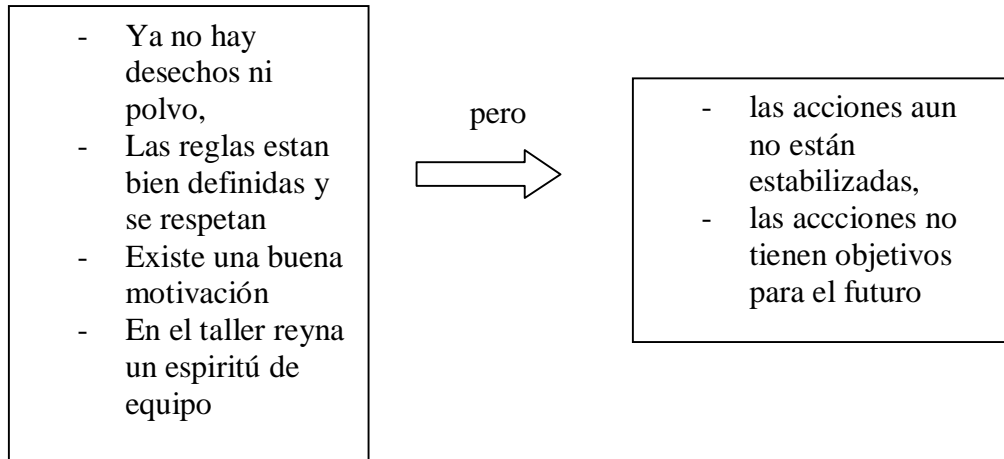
- Ya no hay desechos ni polvo,
- Las reglas estan bien definidas y se respetan
- Existe una buena motivación
- En el taller reyna un espiritú de equipo

pero

- las acciones aun no están estabilizadas,
- las accciones no tienen objetivos para el futuro